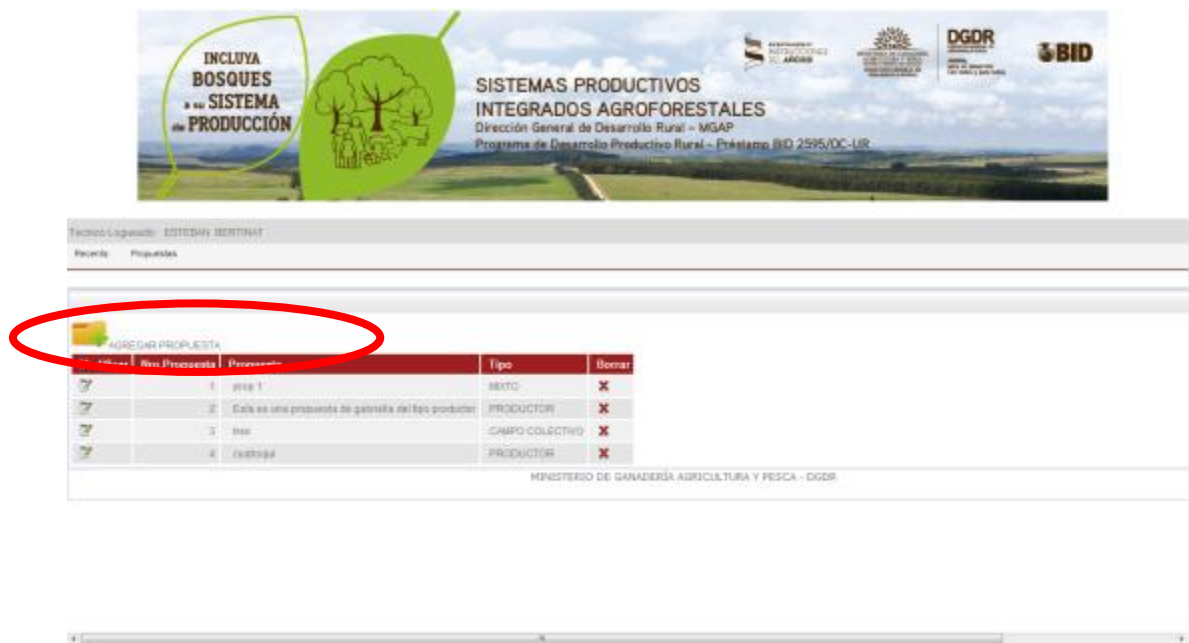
INCLUYA BOSQUES a su SISTEMA de PRODUCCIÓN

SISTEMAS PRODUCTIVOS INTEGRADOS AGROFORESTALES
Dirección General de Desarrollo Rural – MGAP
Programa de Desarrollo Productivo Rural – Préstamo BID 2595/OC-UR

DGDR

BID

Tecnico Logueado: ESTEBAN BERTINAT

Recorda Propuestas

AGREGAR PROPUESTA

| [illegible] | Nro Propuesta | Propuesta | Tipo | Borrar |
|---|---|---|---|---|
| | 1 | prop 1 | MIXTO | ✕ |
| | 2 | Esta es una propuesta de gabriela del tipo productor | PRODUCTOR | ✕ |
| | 3 | tres | CAMPO COLECTIVO | ✕ |
| | 4 | cuatroga | PRODUCTOR | ✕ |

MINISTERIO DE GANADERÍA AGRICULTURA Y PESCA - DGDR